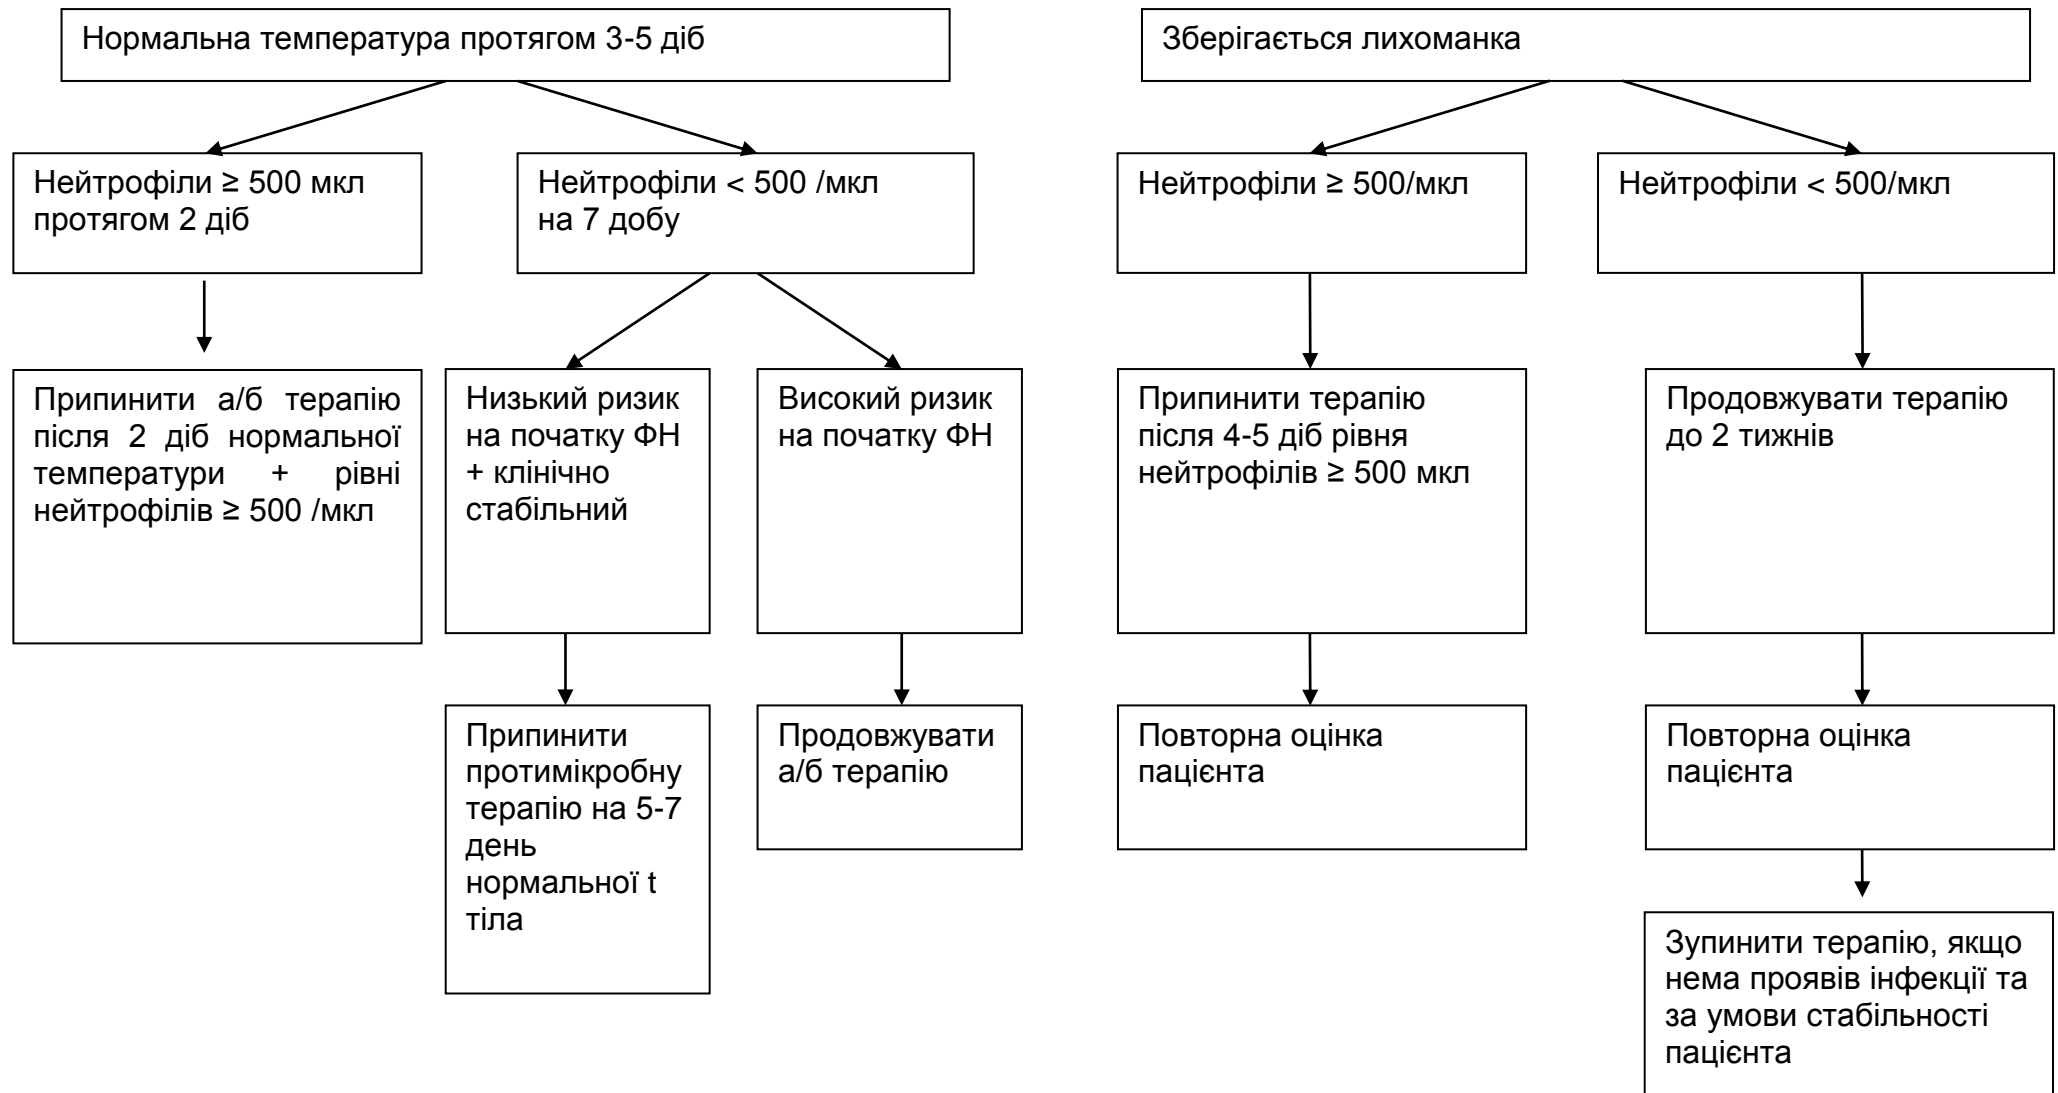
Нормальна температура протягом 3-5 діб

Нейтрофіли ≥ 500 мкл протягом 2 діб

Нейтрофіли < 500 /мкл на 7 добу

Припинити а/б терапію після 2 діб нормальної температури + рівні нейтрофілів ≥ 500 /мкл

Низький ризик на початку ФН + клінічно стабільний

Високий ризик на початку ФН

Припинити протимікробну терапію на 5-7 день нормальної t тіла

Продовжувати а/б терапію

Зберігається лихоманка

Нейтрофіли ≥ 500/мкл

Нейтрофіли < 500/мкл

Припинити терапію після 4-5 діб рівня нейтрофілів ≥ 500 мкл

Продовжувати терапію до 2 тижнів

Повторна оцінка пацієнта

Повторна оцінка пацієнта

Зупинити терапію, якщо нема проявів інфекції та за умови стабільності пацієнта